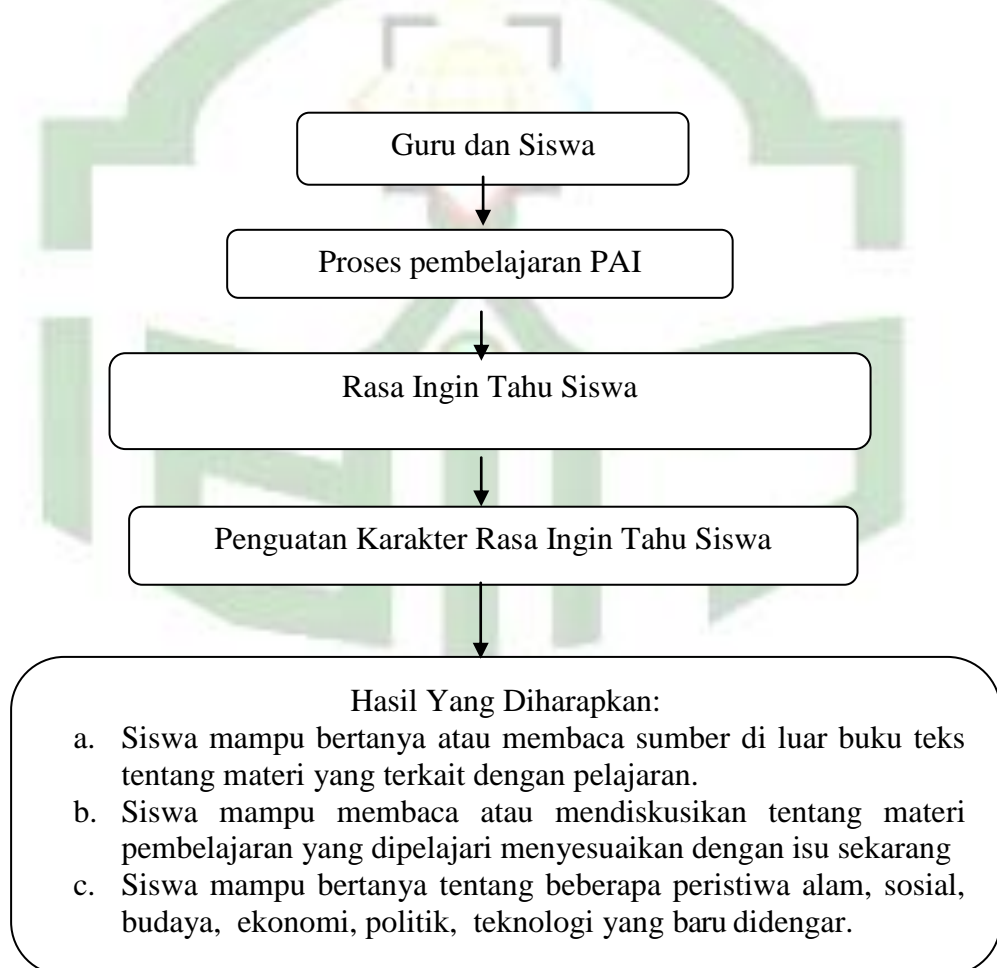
Guru dan Siswa

Proses pembelajaran PAI

Rasa Ingin Tahu Siswa

Penguatan Karakter Rasa Ingin Tahu Siswa

Hasil Yang Diharapkan:

a. Siswa mampu bertanya atau membaca sumber di luar buku teks tentang materi yang terkait dengan pelajaran.

b. Siswa mampu membaca atau mendiskusikan tentang materi pembelajaran yang dipelajari menyesuaikan dengan isu sekarang

c. Siswa mampu bertanya tentang beberapa peristiwa alam, sosial, budaya, ekonomi, politik, teknologi yang baru didengar.